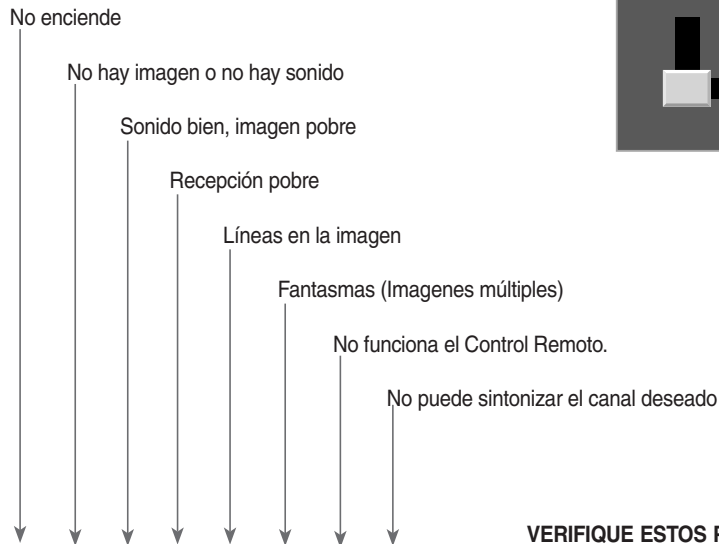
No enciende

No hay imagen o no hay sonido

Sonido bien, imagen pobre

Recepción pobre

Líneas en la imagen

Fantasmas (Imagenes múltiples)

No funciona el Control Remoto.

No puede sintonizar el canal deseado

VERIFIQUE ESTOS F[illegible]